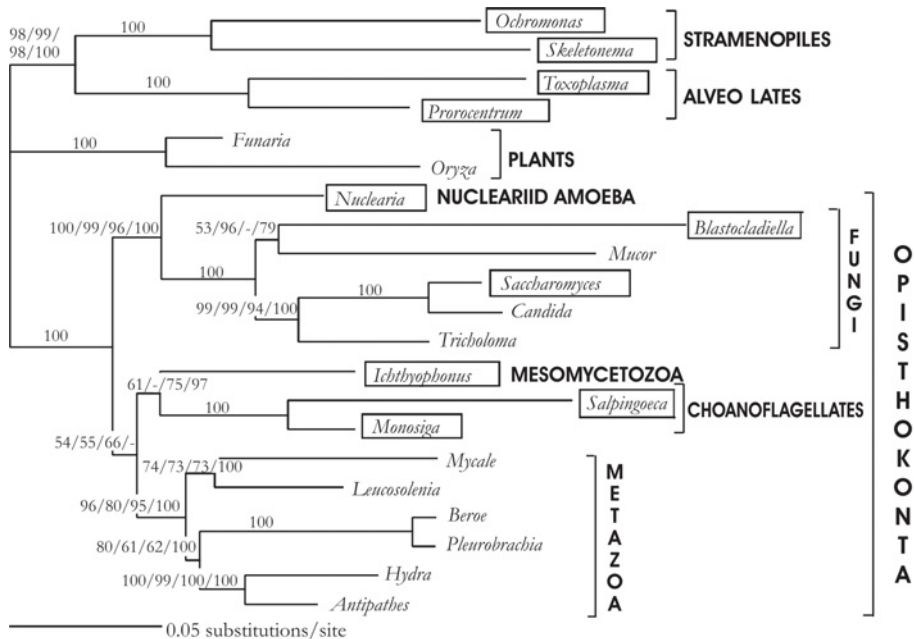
98/99/
98/100

100

Ochromonas

Skeletonema

STRAMENOPILES

100

Toxoplasma

Prorocentrum

ALVEO LATES

100

Funaria

Oryza

PLANTS

Nuclearia

NUCLEARIID AMOEBA

100/99/96/100

53/96/-/79

Blastocladiella

Mucor

100

100

Saccharomyces

Candida

99/99/94/100

Tricholoma

FUNGI

100

Ichthyophonus

MESOMYCETOZOA

61/-/75/97

100

Salpingoeca

Monosiga

CHOANOFLAGELLATES

54/55/66/-

74/73/73/100

Mycale

Leucosolenia

96/80/95/100

100

Beroe

80/61/62/100

Pleurobrachia

100/99/100/100

Hydra

Antipathes

METAZOA

OPISTHOKONTA

0.05 substitutions/site